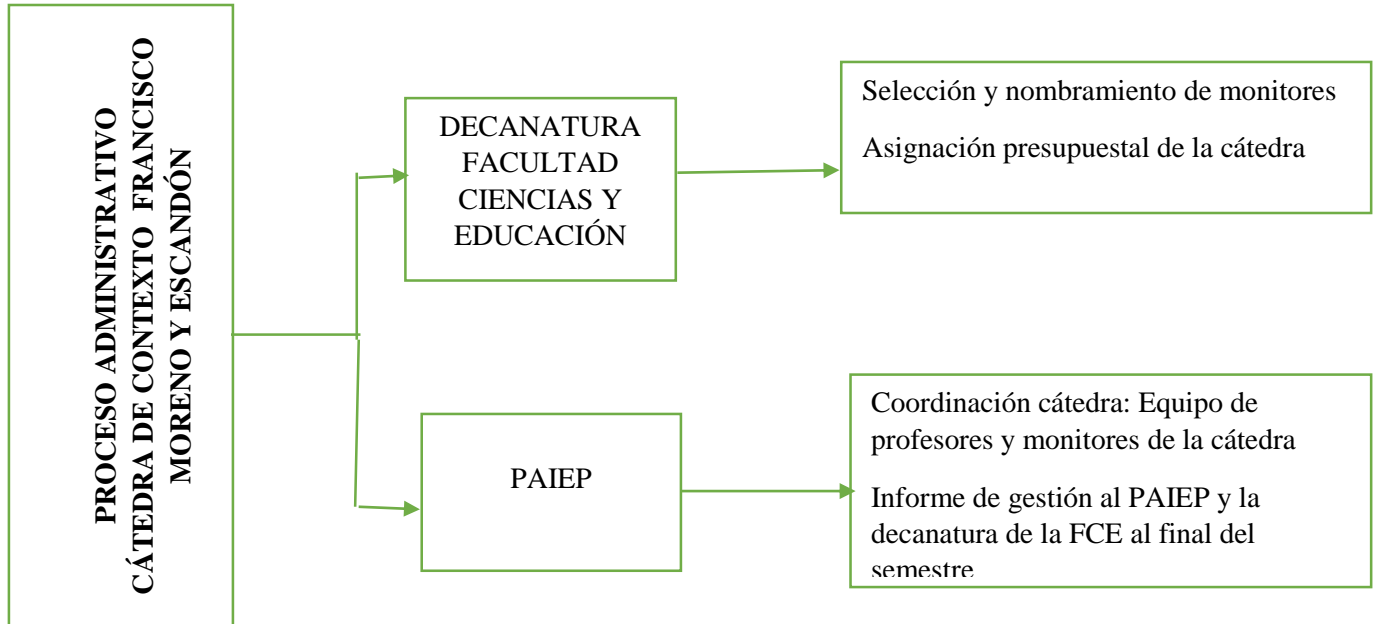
PROCESO ADMINISTRATIVO CÁTEDRA DE CONTEXTO FRANCISCO MORENO Y ESCANDÓN

DECANATURA FACULTAD CIENCIAS Y EDUCACIÓN

Selección y nombramiento de monitores

Asignación presupuestal de la cátedra

PAIEP

Coordinación cátedra: Equipo de profesores y monitores de la cátedra

Informe de gestión al PAIEP y la decanatura de la FCE al final del semestre